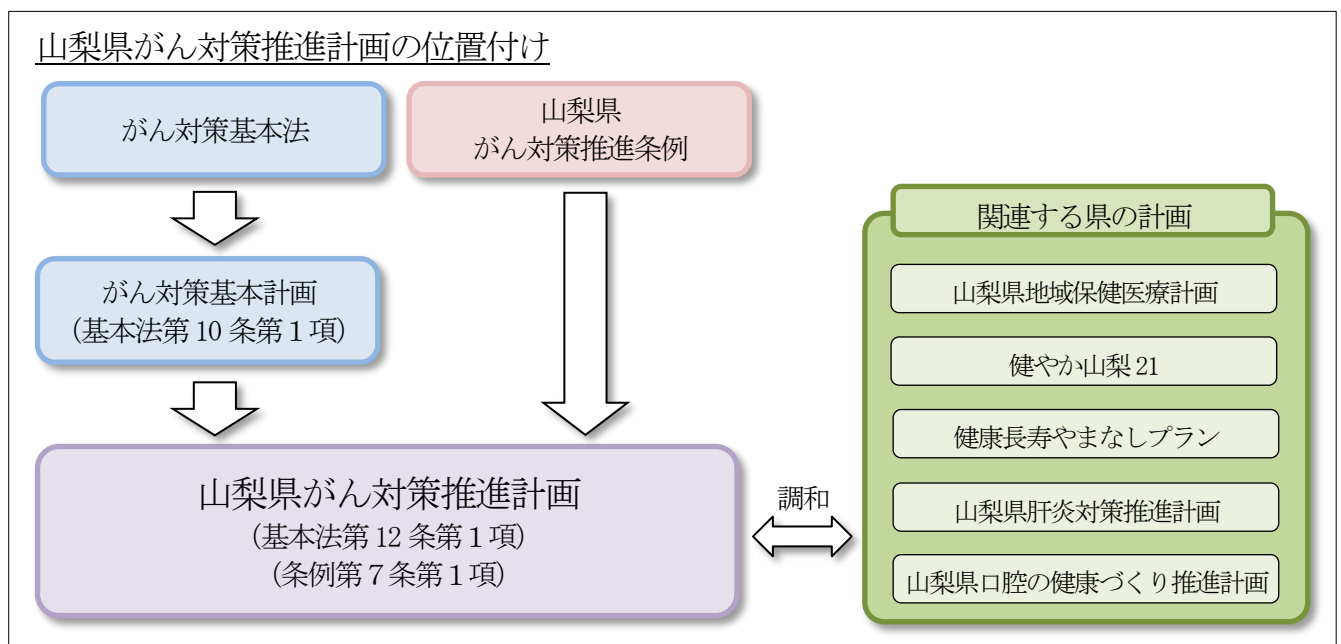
山梨県がん対策推進計画の位置付け

がん対策基本法

山梨県
がん対策推進条例

がん対策基本計画
（基本法第 10 条第 1 項）

山梨県がん対策推進計画
（基本法第 12 条第 1 項）
（条例第 7 条第 1 項）

調和

関連する県の計画

山梨県地域保健医療計画

健やか山梨 21

健康長寿やまなしプラン

山梨県肝炎対策推進計画

山梨県口腔の健康づくり推進計画